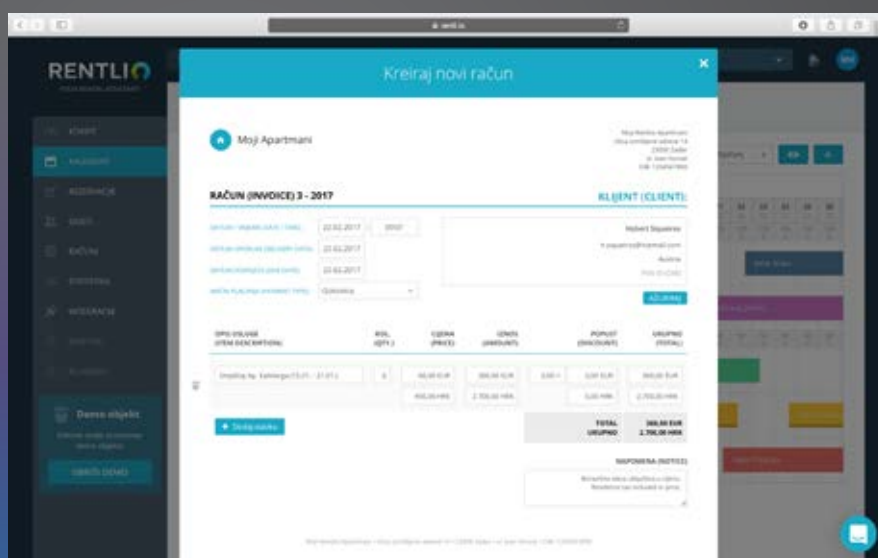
RENTLIO

Kreiraj novi račun

Moji Apartmani

RAČUN (INVOICE) 3 - 2017

KLIJENT (CLIENT):

22.02.2017

2017

22.02.2017

22.02.2017

Gotovina

Hubert Squares

Austria

AŽURIRAJ

OPIS USLUGE (ITEM DESCRIPTION)

KOL. (QTY.)

CIJENA (PRICE)

IZNOS (AMOUNT)

POPUST (DISCOUNT)

UKUPNO (TOTAL)

Dodaj stavku

TOTAL UKUPNO

360,00 EUR

2.700,00 HRK

NAPOMENA (NOTICE)

Demo objekt

OBRIŠI DEMO